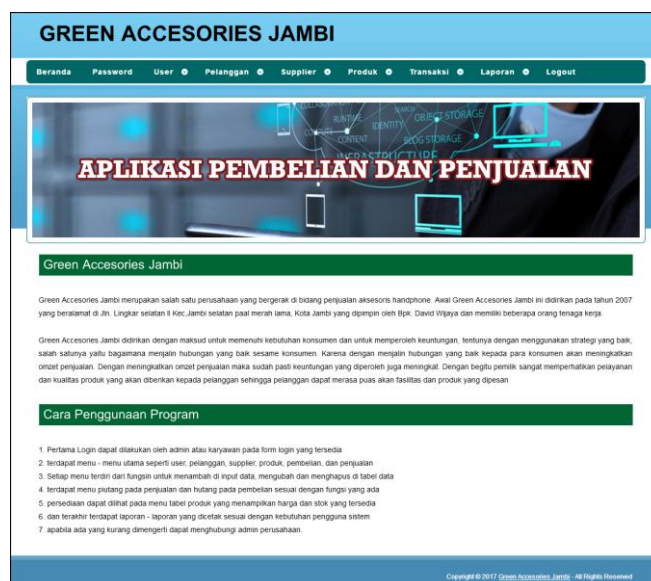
GREEN ACCESORIES JAMBI

Beranda Password User Pelanggan Supplier Produk Transaksi Laporan Logout

RUNTIME IDENTITY OBJECT STORAGE CONTENT BLOG STORAGE COMPUTE INFRASTRUCTURE

APLIKASI PEMBELIAN DAN PENJUALAN

Green Accesories Jambi

Green Accesories Jambi merupakan salah satu perusahaan yang bergerak di bidang penjualan aksesoris handphone. Awal Green Accesories Jambi ini didirikan pada tahun 2007 yang beralamat di Jln. Lingkar selatan II Kec.Jambi selatan paal merah lama, Kota Jambi yang dipimpin oleh Bpk. David Wijaya dan memiliki beberapa orang tenaga kerja.

Green Accesories Jambi didirikan dengan maksud untuk memenuhi kebutuhan konsumen dan untuk memperoleh keuntungan, tentunya dengan menggunakan strategi yang baik, salah satunya yaitu bagaimana menjalin hubungan yang baik sesame konsumen. Karena dengan menjalin hubungan yang baik kepada para konsumen akan meningkatkan omzet penjualan. Dengan meningkatkan omzet penjualan maka sudah pasti keuntungan yang diperoleh juga meningkat. Dengan begitu pemilik sangat memperhatikan pelayanan dan kualitas produk yang akan diberikan kepada pelanggan sehingga pelanggan dapat merasa puas akan fasilitas dan produk yang dipesan.

Cara Penggunaan Program

1. Pertama Login dapat dilakukan oleh admin atau karyawan pada form login yang tersedia
2. terdapat menu - menu utama seperti user, pelanggan, supplier, produk, pembelian, dan penjualan
3. Setiap menu terdiri dari fungsin untuk menambah di input data, mengubah dan menghapus di tabel data
4. terdapat menu piutang pada penjualan dan hutang pada pembelian sesuai dengan fungsi yang ada
5. persediaan dapat dilihat pada menu tabel produk yang menampilkan harga dan stok yang tersedia
6. dan terakhir terdapat laporan - laporan yang dicetak sesuai dengan kebutuhan pengguna sistem
7. apabila ada yang kurang dimengerti dapat menghubungi admin perusahaan.

Copyright © 2017 Green Accesories Jambi - All Rights Reserved